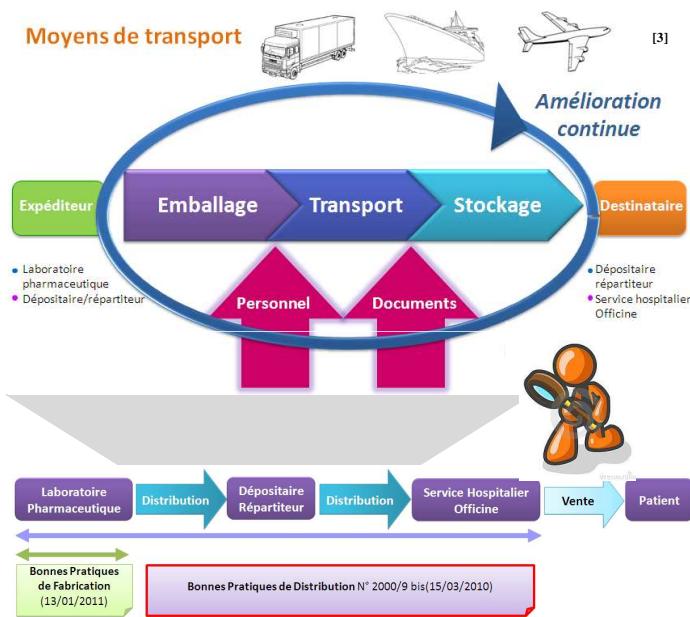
Moyens de transport

[3]

Amélioration continue

Expéditeur

Emballage

Transport

Stockage

Destinataire

Laboratoire pharmaceutique
Dépositaire/répartiteur

Dépositaire répartiteur
Service hospitalier
Officine

Personnel

Documents

Laboratoire Pharmaceutique

Distribution

Dépositaire Répartiteur

Distribution

Service Hospitalier Officine

Vente

Patient

Bonnes Pratiques de Fabrication (13/01/2011)

Bonnes Pratiques de Distribution N° 2000/9 bis(15/03/2010)